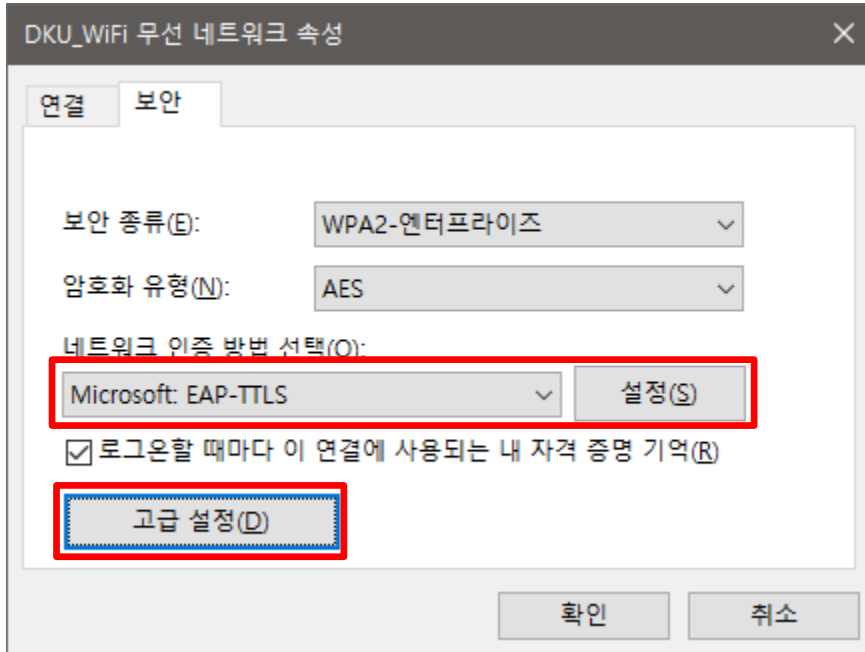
DKU_WiFi 무선 네트워크 속성

연결 보안

보안 종류(E): WPA2-엔터프라이즈

암호화 유형(N): AES

네트워크 인증 방법 선택(O):

Microsoft: EAP-TTLS 설정(S)

로그온할 때마다 이 연결에 사용되는 내 자격 증명 기억(R)

고급 설정(D)

확인 취소